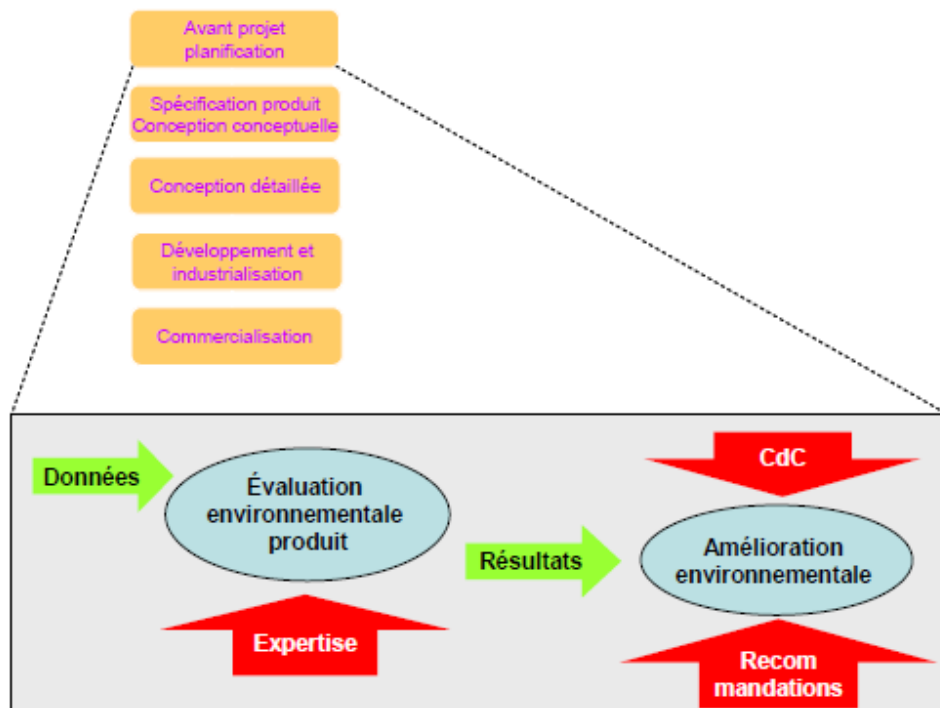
Avant projet planification

Spécification produit Conception conceptuelle

Conception détaillée

Développement et industrialisation

Commercialisation

Données

Évaluation environnementale produit

Expertise

Résultats

CdC

Amélioration environnementale

Recom mandations